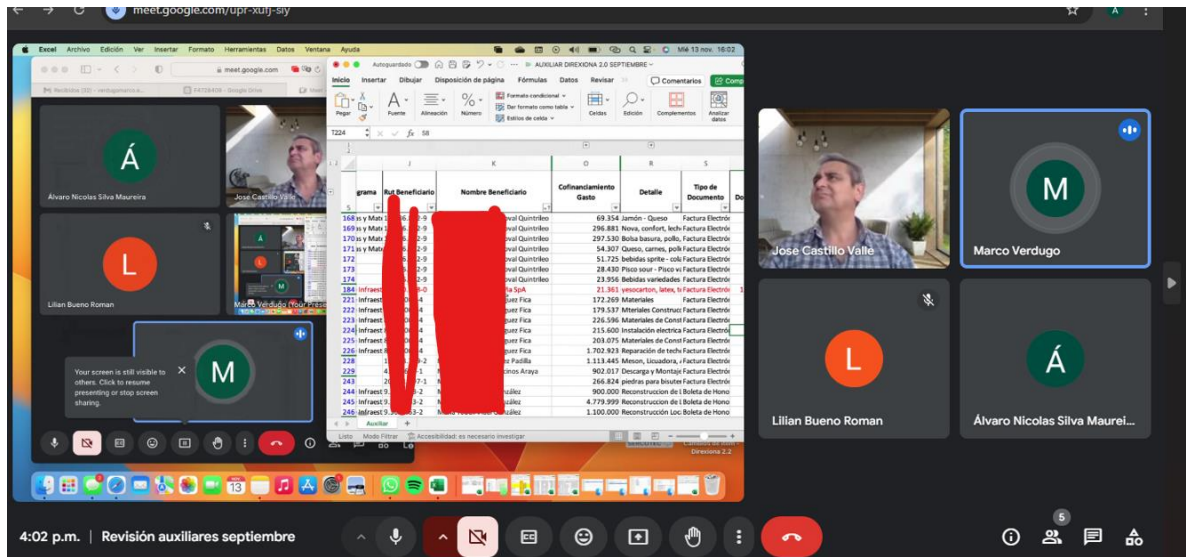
meet.google.com/upr-xufj-sjy

Excel Archivo Edición Ver Insertar Formato Herramientas Datos Ventana Ayuda

Mié 13 nov. 16:02

meet.google.com

Autoguardado AUXILIAR DIREXIONA 2.0 SEPTIEMBRE

Inicio Insertar Dibujar Disposición de página Fórmulas Datos Revisar

Comentarios Compartir

Pegar Fuente Alineación Número Formato condicional Dar formato como tabla Estilos de celda Celdas Edición Complementos Analizar datos

T224 fx 58

| | grama | Rut Beneficiario | Nombre Beneficiario | Cofinanciamiento Gasto | Detalle | Tipo de Documento |
|---|---|---|---|---|---|---|
| 168 | s y Mat | 2-9 | oval Quintrileo | 69.354 | Jamón - Queso | Factura Electró |
| 169 | s y Mat | 2-9 | oval Quintrileo | 296.881 | Nova, confort, lech | Factura Electró |
| 170 | s y Mat | 2-9 | oval Quintrileo | 297.530 | Bolsa basura, pollo, | Factura Electró |
| 171 | s y Mat | 2-9 | oval Quintrileo | 54.307 | Queso, carnes, poll | Factura Electró |
| 172 | | 2-9 | oval Quintrileo | 51.725 | bebidas sprite - col | Factura Electró |
| 173 | | 2-9 | oval Quintrileo | 28.430 | Pisco sour - Pisco v | Factura Electró |
| 174 | | 2-9 | oval Quintrileo | 23.956 | Bebidas variedades | Factura Electró |
| 184 | Infraest | -0 | a SpA | 21.361 | yesocarton, latex, t | Factura Electró |
| 221 | Infraest | 4 | guez Fica | 172.269 | Materiales | Factura Electró |
| 222 | Infraest | 4 | guez Fica | 179.537 | Mteriales Construc | Factura Electró |
| 223 | Infraest | 4 | guez Fica | 226.596 | Materiales de Const | Factura Electró |
| 224 | Infraest | 4 | guez Fica | 215.600 | Instalación electrica | Factura Electró |
| 225 | Infraest | 4 | guez Fica | 203.075 | Materiales de Const | Factura Electró |
| 226 | Infraest | 4 | guez Fica | 1.702.923 | Reparación de tech | Factura Electró |
| 228 | | 2 | z Padilla | 1.113.445 | Meson, Licuadora, | Factura Electró |
| 242 | | 1 | cinos Araya | 902.017 | Descarga y Montaje | Factura Electró |
| 243 | | 7-1 | | 266.824 | piedras para bisute | Factura Electró |
| 244 | Infraest | 3-2 | zález | 900.000 | Reconstruccion de l | Boleta de Hono |
| 245 | Infraest | 3-2 | zález | 4.779.999 | Reconstruccion de l | Boleta de Hono |
| 246 | Infraest | 3-2 | zález | 1.100.000 | Reconstruccion de l | Boleta de Hono |

Auxiliar +

Listo Modo Filtrar Accesibilidad: es necesario investigar

Álvaro Nicolas Silva Maureira
Jose Castillo Valle
Lilian Bueno Roman
Marco Verdugo (Your Presentation)

Your screen is still visible to others. Click to resume presenting or stop screen sharing.

Direxiona 2.2

Jose Castillo Valle
Marco Verdugo
Lilian Bueno Roman
Álvaro Nicolas Silva Maurei...

4:02 p.m. | Revisión auxiliares septiembre

5